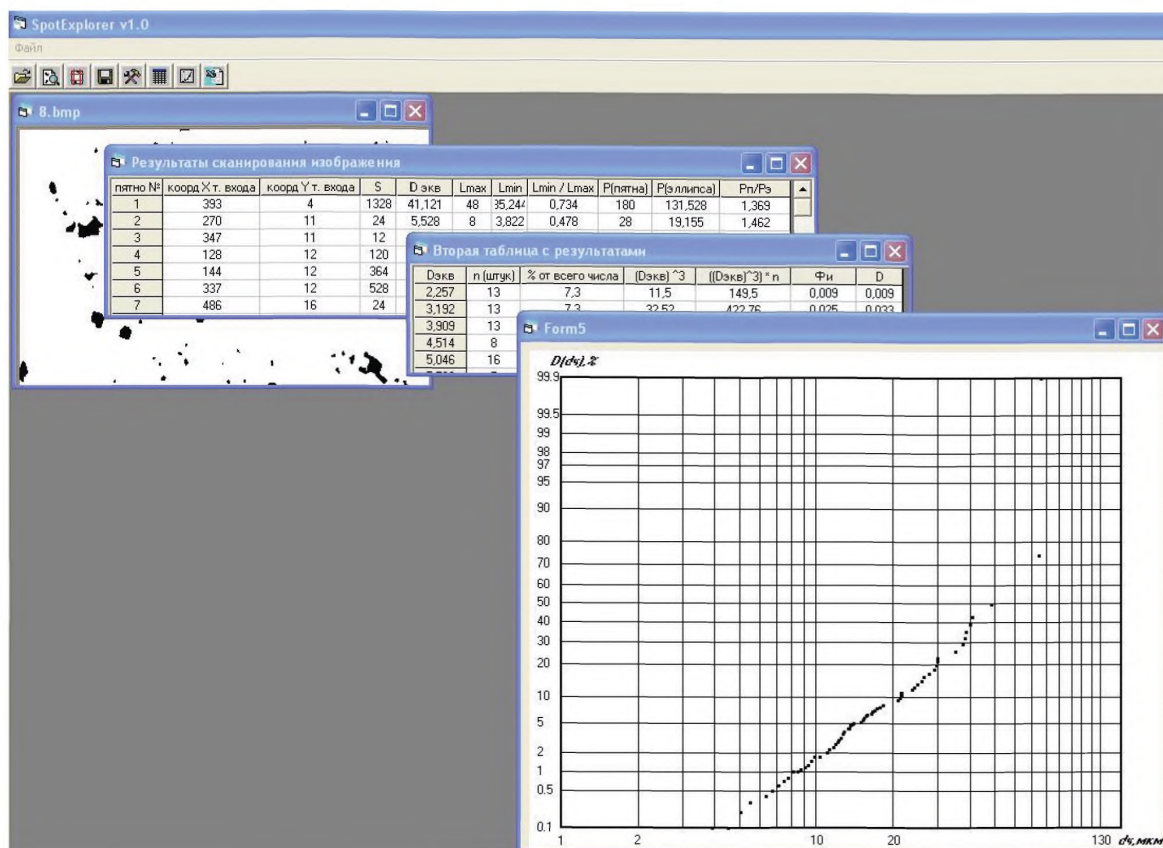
SpotExplorer v1.0

Файл

8.bmp

Результаты сканирования изображения

| пятно № | коорд X т. входа | коорд Y т. входа | S | D экв | Lmax | Lmin | Lmin / Lmax | P(пятна) | P(эллипса) | Pп/Pэ |
|---|---|---|---|---|---|---|---|---|---|---|
| 1 | 393 | 4 | 1328 | 41,121 | 48 | 35,244 | 0,734 | 180 | 131,528 | 1,369 |
| 2 | 270 | 11 | 24 | 5,528 | 8 | 3,822 | 0,478 | 28 | 19,155 | 1,462 |
| 3 | 347 | 11 | 12 | | | | | | | |
| 4 | 128 | 12 | 120 | | | | | | | |
| 5 | 144 | 12 | 364 | | | | | | | |
| 6 | 337 | 12 | 528 | | | | | | | |
| 7 | 486 | 16 | 24 | | | | | | | |

Вторая таблица с результатами

| Dэкв | n (штук) | % от всего числа | (Dэкв)^3 | ((Dэкв)^3) * n | Фи | D |
|---|---|---|---|---|---|---|
| 2,257 | 13 | 7,3 | 11,5 | 149,5 | 0,009 | 0,009 |
| 3,192 | 13 | 7,3 | 32,52 | 422,76 | 0,025 | 0,033 |
| 3,909 | 13 | | | | | |
| 4,514 | 8 | | | | | |
| 5,046 | 16 | | | | | |

Form5

D(dч),%

99.9
99.5
99
98
97
95
90
80
70
60
50
40
30
20
10
5
2
1
0.5
0.1

1 2 10 20 130 dч,мкм